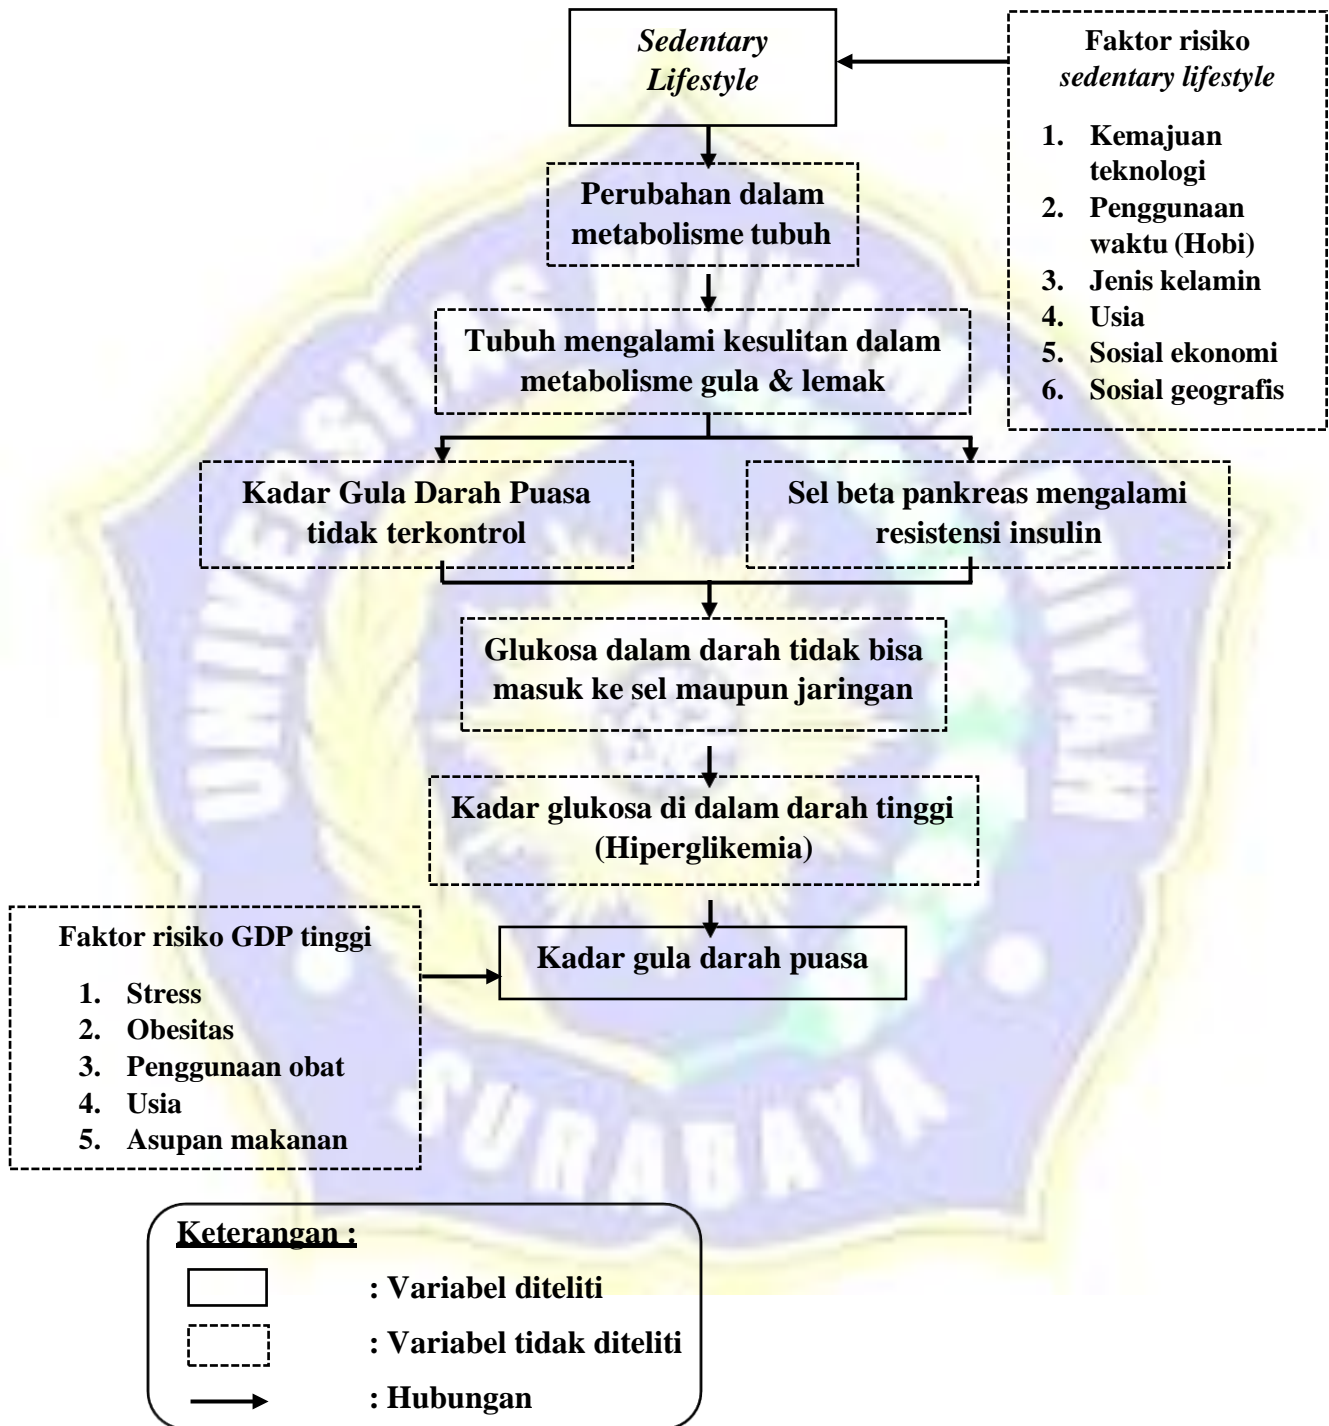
Sedentary Lifestyle

Faktor risiko sedentary lifestyle

1. Kemajuan teknologi
2. Penggunaan waktu (Hobi)
3. Jenis kelamin
4. Usia
5. Sosial ekonomi
6. Sosial geografis

Perubahan dalam metabolisme tubuh

Tubuh mengalami kesulitan dalam metabolisme gula & lemak

Kadar Gula Darah Puasa tidak terkontrol

Sel beta pankreas mengalami resistensi insulin

Glukosa dalam darah tidak bisa masuk ke sel maupun jaringan

Kadar glukosa di dalam darah tinggi (Hiperglikemia)

Faktor risiko GDP tinggi

1. Stress
2. Obesitas
3. Penggunaan obat
4. Usia
5. Asupan makanan

Kadar gula darah puasa

Keterangan :

: Variabel diteliti

: Variabel tidak diteliti

: Hubungan